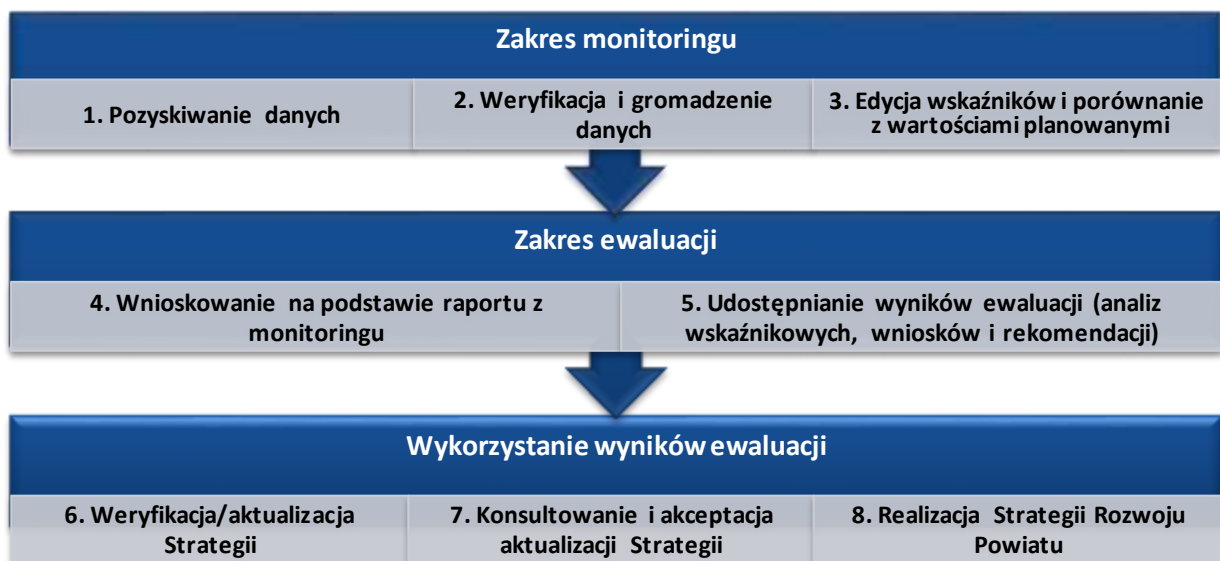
Zakres monitoringu

1. Pozyskiwanie danych

2. Weryfikacja i gromadzenie danych

3. Edycja wskaźników i porównanie z wartościami planowanymi

Zakres ewaluacji

4. Wnioskowanie na podstawie raportu z monitoringu

5. Udostępnianie wyników ewaluacji (analiz wskaźnikowych, wniosków i rekomendacji)

Wykorzystanie wyników ewaluacji

6. Weryfikacja/aktualizacja Strategii

7. Konsultowanie i akceptacja aktualizacji Strategii

8. Realizacja Strategii Rozwoju Powiatu